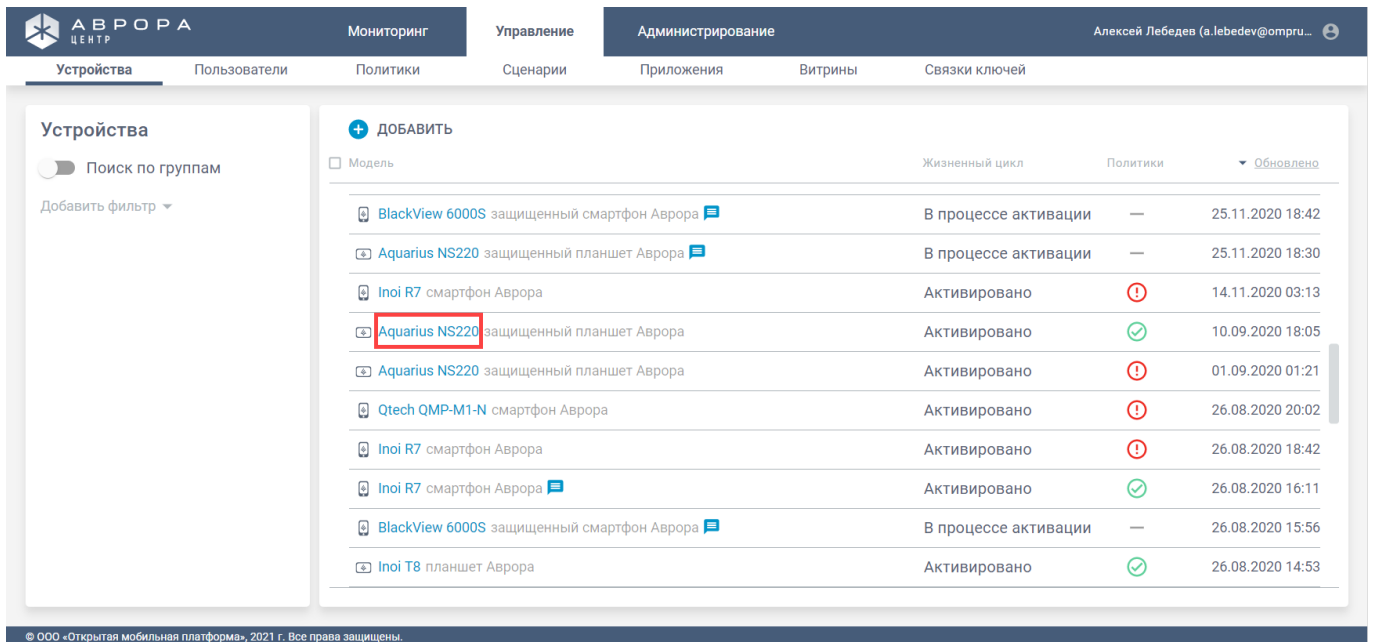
АВРОРА
ЦЕНТР

Мониторинг
Управление
Администрирование

Алексей Лебедев (a.lebedev@ompru...

Устройства
Пользователи
Политики
Сценарии
Приложения
Витрины
Связки ключей

Устройства

Поиск по группам

Добавить фильтр

ДОБАВИТЬ

| Модель | Жизненный цикл | Политики | Обновлено |
|---|---|---|---|
| BlackView 6000S защищенный смартфон Аврора | В процессе активации | — | 25.11.2020 18:42 |
| Aquarius NS220 защищенный планшет Аврора | В процессе активации | — | 25.11.2020 18:30 |
| Inoi R7 смартфон Аврора | Активировано | | 14.11.2020 03:13 |
| Aquarius NS220 защищенный планшет Аврора | Активировано | | 10.09.2020 18:05 |
| Aquarius NS220 защищенный планшет Аврора | Активировано | | 01.09.2020 01:21 |
| Qtech QMP-M1-N смартфон Аврора | Активировано | | 26.08.2020 20:02 |
| Inoi R7 смартфон Аврора | Активировано | | 26.08.2020 18:42 |
| Inoi R7 смартфон Аврора | Активировано | | 26.08.2020 16:11 |
| BlackView 6000S защищенный смартфон Аврора | В процессе активации | — | 26.08.2020 15:56 |
| Inoi T8 планшет Аврора | Активировано | | 26.08.2020 14:53 |

© ООО «Открытая мобильная платформа», 2021 г. Все права защищены.